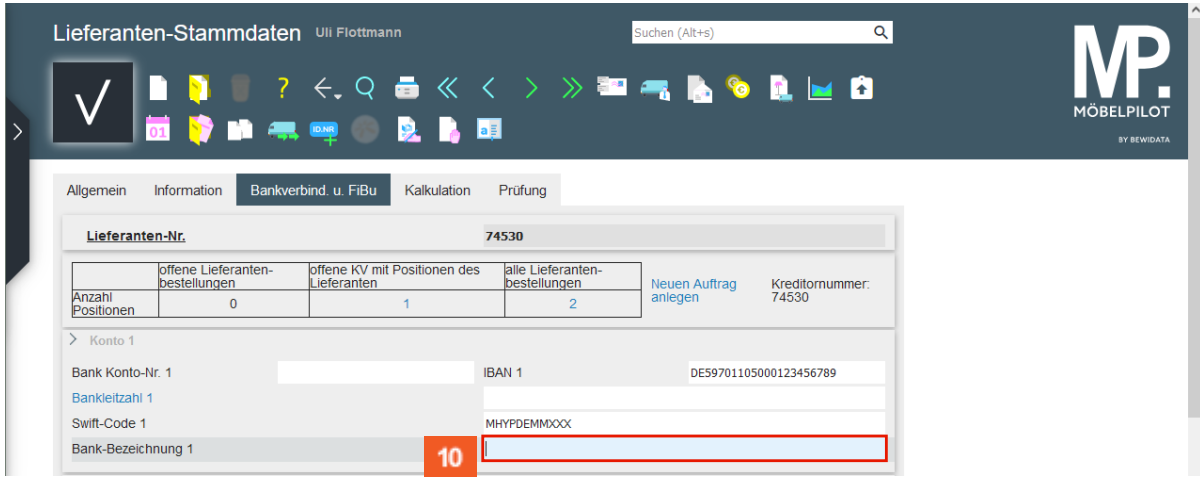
Lieferanten-Stammdaten Uli Flottmann

Suchen (Alt+s)

MP.
MÖBELPILOT
BY BEWIDATA

01

ID.NR

Allgemein | Information | Bankverbind. u. FiBu | Kalkulation | Prüfung

Lieferanten-Nr. 74530

| | offene Lieferanten-bestellungen | offene KV mit Positionen des Lieferanten | alle Lieferanten-bestellungen |
|---|---|---|---|
| Anzahl Positionen | 0 | 1 | 2 |

Neuen Auftrag anlegen

Kreditornummer: 74530

Konto 1

Bank Konto-Nr. 1

IBAN 1 DE59701105000123456789

Bankleitzahl 1

Swift-Code 1 MHYPDEMMXXX

Bank-Bezeichnung 1

10